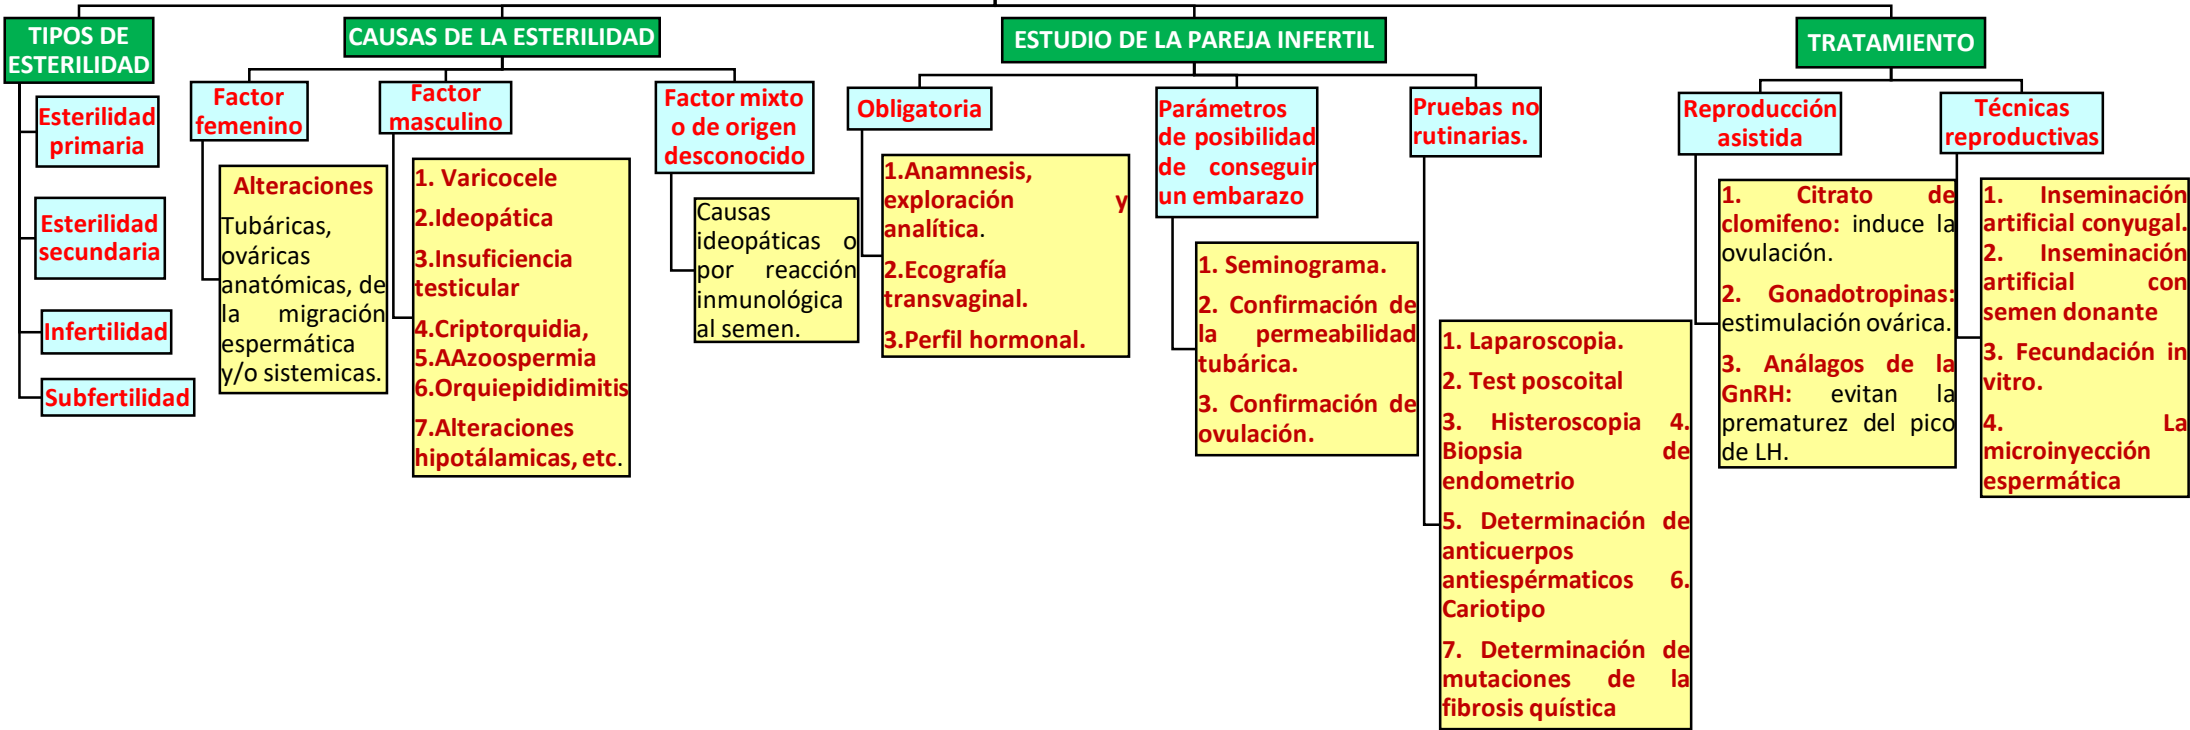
TIPOS DE ESTERILIDAD

Esterilidad primaria

Esterilidad secundaria

Infertilidad

Subfertilidad

CAUSAS DE LA ESTERILIDAD

Factor femenino

Alteraciones
Tubáricas, ováricas anatómicas, de la migración espermática y/o sistemicas.

Factor masculino

1. Varicocele
2.Ideopática
3.Insuficiencia testicular
4.Criptorquidia,
5.AAzoospermia
6.Orquiepididimitis
7.Alteraciones hipotálamicas, etc.

Factor mixto o de origen desconocido

Causas ideopáticas o por reacción inmunológica al semen.

ESTUDIO DE LA PAREJA INFERTIL

Obligatoria

1.Anamnesis, exploración y analítica.
2.Ecografía transvaginal.
3.Perfil hormonal.

Parámetros de posibilidad de conseguir un embarazo

1. Seminograma.
2. Confirmación de la permeabilidad tubárica.
3. Confirmación de ovulación.

Pruebas no rutinarias.

1. Laparoscopia.
2. Test poscoital
3. Histeroscopia 4. Biopsia de endometrio
5. Determinación de anticuerpos antiespérmaticos 6. Cariotipo
7. Determinación de mutaciones de la fibrosis quística

TRATAMIENTO

Reproducción asistida

1. Citrato de clomifeno: induce la ovulación.
2. Gonadotropinas: estimulación ovárica.
3. Análogos de la GnRH: evitan la prematurez del pico de LH.

Técnicas reproductivas

1. Inseminación artificial conyugal.
2. Inseminación artificial con semen donante
3. Fecundación in vitro.
4. La microinyección espermática